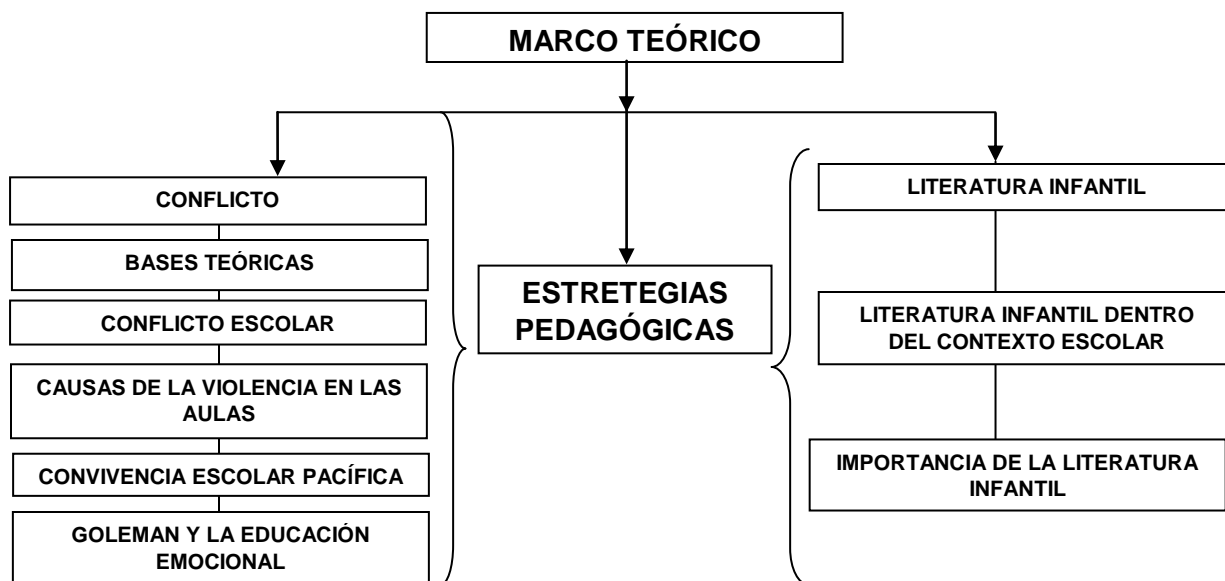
MARCO TEÓRICO

CONFLICTO

BASES TEÓRICAS

CONFLICTO ESCOLAR

CAUSAS DE LA VIOLENCIA EN LAS AULAS

CONVIVENCIA ESCOLAR PACÍFICA

GOLEMAN Y LA EDUCACIÓN EMOCIONAL

ESTRETEGIAS PEDAGÓGICAS

LITERATURA INFANTIL

LITERATURA INFANTIL DENTRO DEL CONTEXTO ESCOLAR

IMPORTANCIA DE LA LITERATURA INFANTIL